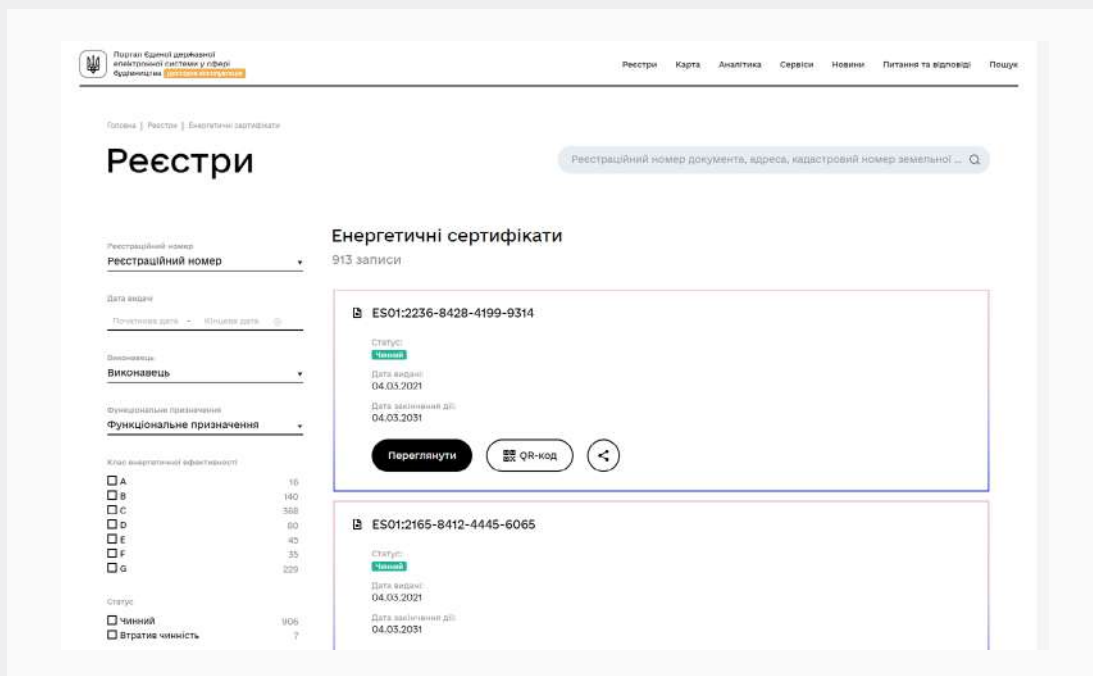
Портал Єдиної державної електронної системи у сфері будівництва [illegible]

Реєстри Карта Аналітика Сервіси Новини Питання та відповіді Пошук

Головна | Реєстри | Енергетичні сертифікати

Реєстри

Реєстраційний номер документа, адреса, кадастровий номер земельної ...

Реєстраційний номер
Реєстраційний номер

Дата видачі
Початкова дата – Кінцева дата

Виконавець
Виконавець

Функціональне призначення
Функціональне призначення

Клас енергетичної ефективності
A 16
B 140
C 368
D 80
E 45
F 35
G 229

Статус
Чинний 906
Втратив чинність 7

Енергетичні сертифікати
913 записи

ES01:2236-8428-4199-9314
Статус:
Чинний
Дата видачі:
04.03.2021
Дата закінчення дії:
04.03.2031
Переглянути QR-код

ES01:2165-8412-4445-6065
Статус:
Чинний
Дата видачі:
04.03.2021
Дата закінчення дії:
04.03.2031